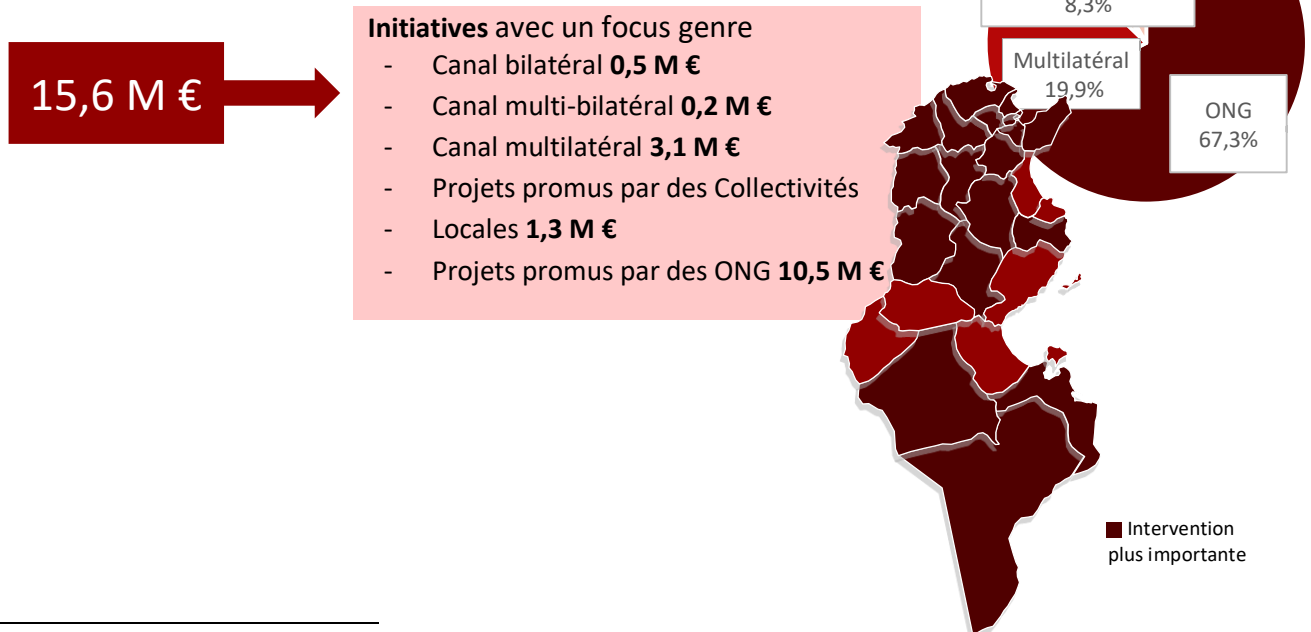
15,6 M €

**Initiatives** avec un focus genre
- Canal bilatéral **0,5 M €**
- Canal multi-bilatéral **0,2 M €**
- Canal multilatéral **3,1 M €**
- Projets promus par des Collectivités
- Locales **1,3 M €**
- Projets promus par des ONG **10,5 M €**

8,3%

Multilatéral
19,9%

ONG
67,3%

Intervention plus importante